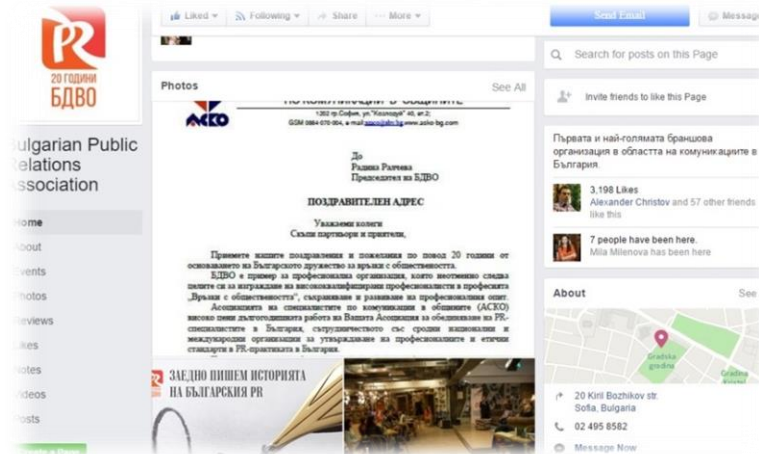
PR
20 ГОДИНИ
БДВО

Bulgarian Public Relations Association

Home
About
Events
Photos
Reviews
Likes
Notes
Videos
Posts

Liked ▾ Following ▾ Share ··· More ▾

Send Email
Message

Photos
See All

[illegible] ПО КОМУНИКАЦИИ В ОБЩИНИТЕ
АСКО
1202 гр.София, ул."Козлодуй" 40, ет.2;
GSM 0864 070 004, e-mail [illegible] www.asko-bg.com

До
Радина Ралчева
Председател на БДВО

ПОЗДРАВИТЕЛЕН АДРЕС

Уважаеми колеги
Скъпи партньори и приятели,

Приемете нашите поздравления и пожелания по повод 20 години от основаването на Българското дружество за връзки с обществеността.

БДВО е пример за професионална организация, която неотменно следва целите си за изграждане на висококвалифицирани професионалисти в професията „Връзки с обществеността", съхраняване и развиване на професионалния опит.

Асоциацията на специалистите по комуникации в общините (АСКО) високо цени дългогодишната работа на Вашата Асоциация за обединяване на PR-специалистите в България, сътрудничеството със сродни национални и международни организации за утвърждаване на професионалните и етични стандарти в PR-практиката в България.

PR
ЗАЕДНО ПИШЕМ ИСТОРИЯТА НА БЪЛГАРСКИЯ PR

Search for posts on this Page

Invite friends to like this Page

Първата и най-голямата браншова организация в областта на комуникациите в България.

3,198 Likes
Alexander Christov and 57 other friends like this

7 people have been here.
Mila Milenova has been here

About
See

Gradska gradina
Gradina Kristal

20 Kiril Bozhikov str.
Sofia, Bulgaria

02 495 8582

Message Now